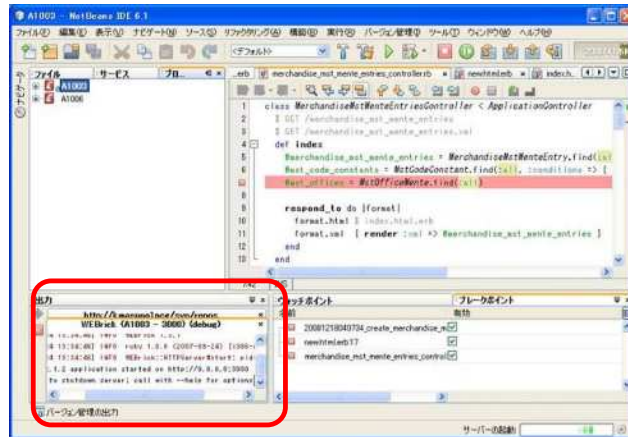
A1003 - NetBeans IDE 6.1

ファイル(F) 編集(E) 表示(V) ナビゲート(N) ソース(S) リファクタリング(R) 構築(B) 実行(R) バージョン管理(G) ツール(T) ウィンドウ(W) ヘルプ(H)

<デフォルト>

ファイル サービス プロ...

A1003
A1006

...erb merchandise_mst_mente_entries_controller.rb newhtml.erb index...

1 class MerchandiseMstMenteEntriesController < ApplicationController
2 # GET /merchandise_mst_mente_entries
3 # GET /merchandise_mst_mente_entries.xml
4 def index
5 @merchandise_mst_mente_entries = MerchandiseMstMenteEntry.find(:al
6 @mst_code_constants = MstCodeConstant.find(:all, :conditions => [
7 @mst_offices = MstOfficeMente.find(:all)
8
9 respond_to do |format|
10 format.html # index.html.erb
11 format.xml { render :xml => @merchandise_mst_mente_entries }
12 end
13 end

出力

http://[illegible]
WEBrick (A1003 - 3000) (debug)

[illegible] INFO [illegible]
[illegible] INFO ruby 1.8.6 (2007-09-24) [i386-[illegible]
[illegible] INFO WEBrick::HTTPServer#start: pid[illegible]
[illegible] application started on http://0.0.0.0:3000
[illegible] to shutdown server; call with --help for options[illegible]

バージョン管理の出力

ウォッチポイント
ブレークポイント
有効

20081218040704_create_merchandise_m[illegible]
newhtml.erb:17
merchandise_mst_mente_entries_control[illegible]

サーバーの起動